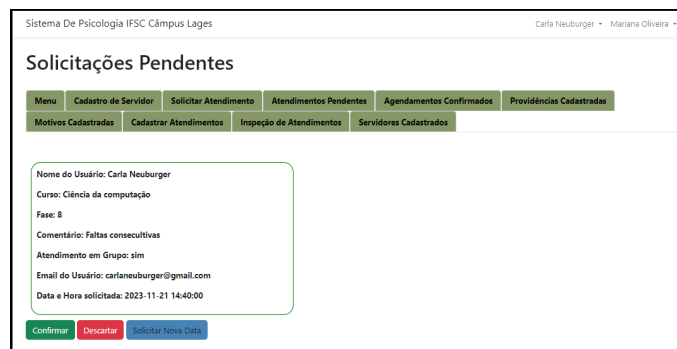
Sistema De Psicologia IFSC Câmpus Lages

Carla Neuburger ▾ Mariana Oliveira ▾

Solicitações Pendentes

| Menu | Cadastro de Servidor | Solicitar Atendimento | Atendimentos Pendentes | Agendamentos Confirmados | Providências Cadastradas |
|---|---|---|---|---|---|
| Motivos Cadastradas | Cadastrar Atendimentos | Inspeção de Atendimentos | Servidores Cadastrados | | |

Nome do Usuário: Carla Neuburger

Curso: Ciência da computação

Fase: 8

Comentário: Faltas consecutivas

Atendimento em Grupo: sim

Email do Usuário: carlaneuburger@gmail.com

Data e Hora solicitada: 2023-11-21 14:40:00

Confirmar Descartar Solicitar Nova Data